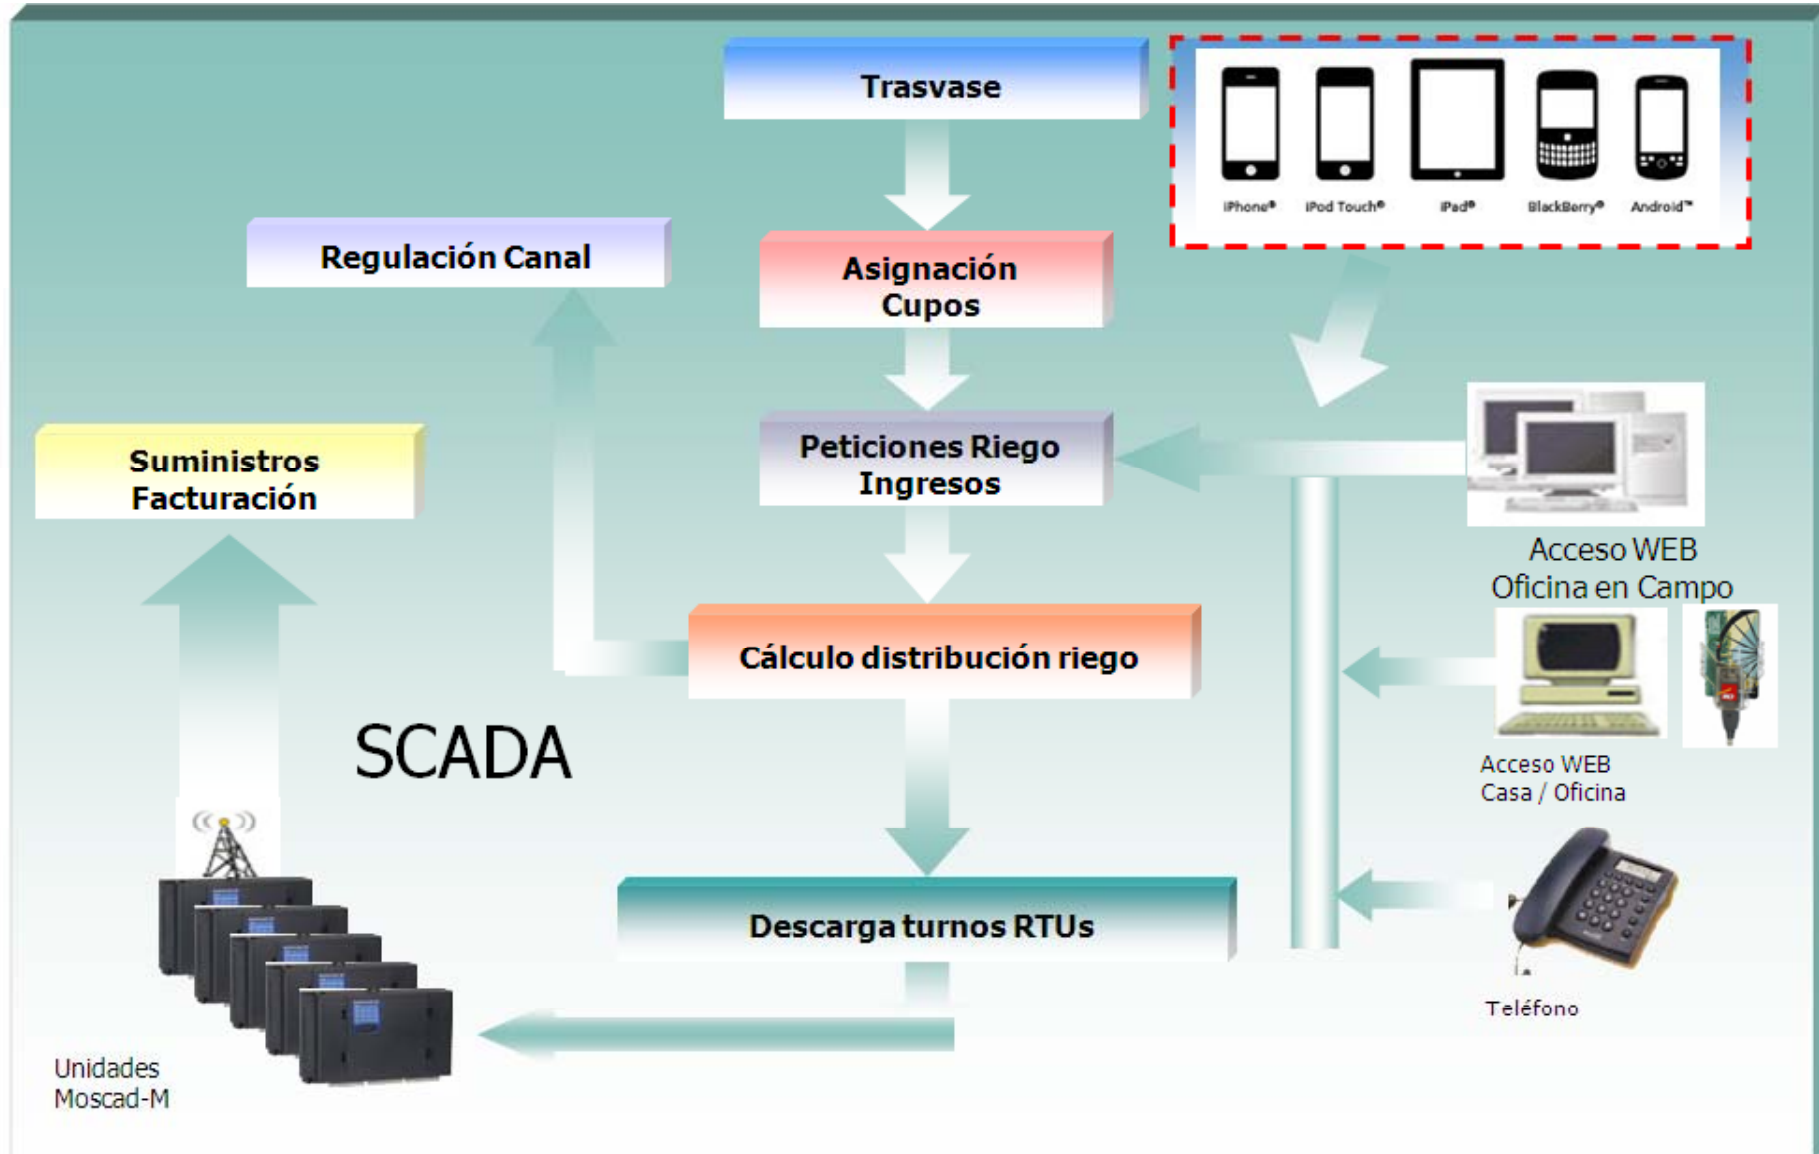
Trasvase

iPhone®
iPod Touch®
iPad®
BlackBerry®
Android™

Regulación Canal

Asignación Cupos

Suministros Facturación

Peticiones Riego Ingresos

Acceso WEB
Oficina en Campo

Cálculo distribución riego

SCADA

Acceso WEB
Casa / Oficina

Descarga turnos RTUs

Teléfono

Unidades
Moscad-M